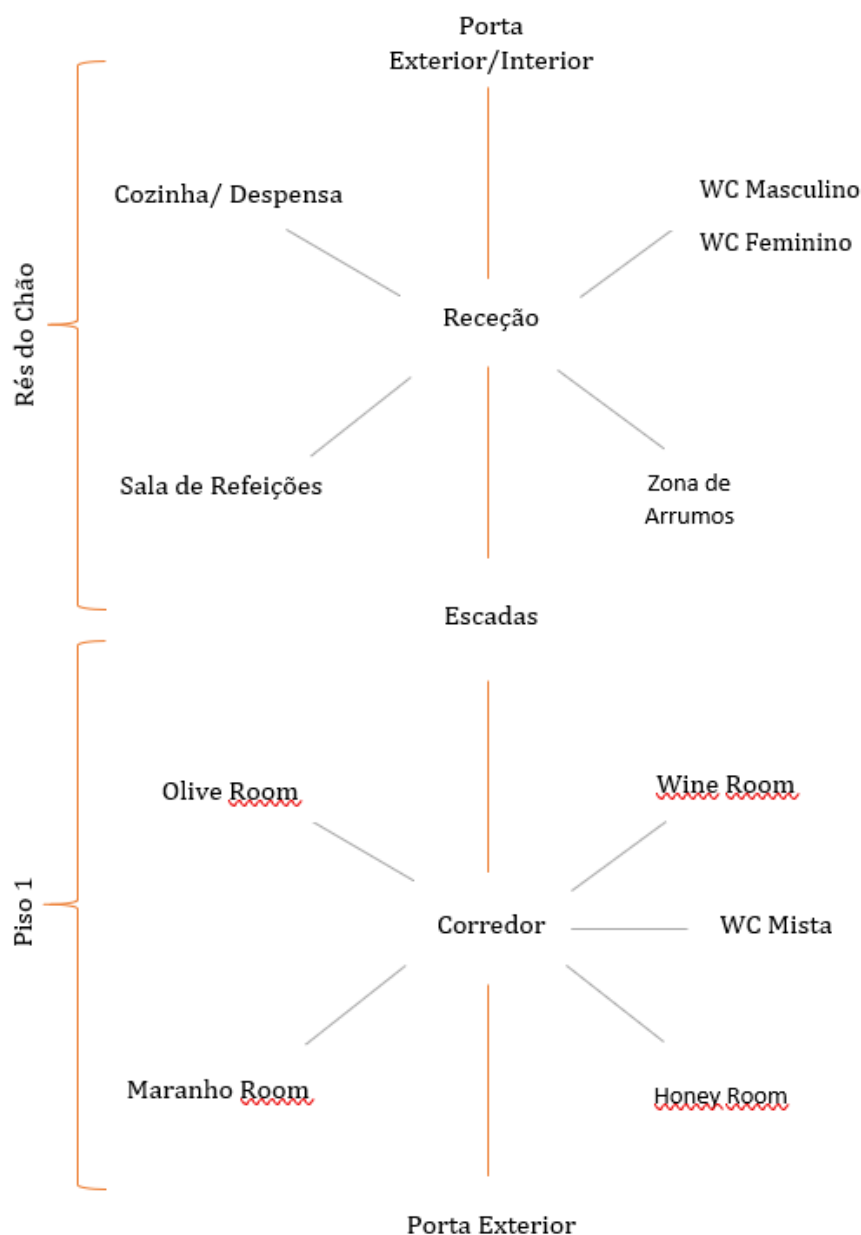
Porta
Exterior/Interior

Rés do Chão

Cozinha/ Despensa

WC Masculino

WC Feminino

Receção

Sala de Refeições

Zona de
Arrumos

Escadas

Piso 1

Olive Room

Wine Room

Corredor

WC Mista

Maranho Room

Honey Room

Porta Exterior